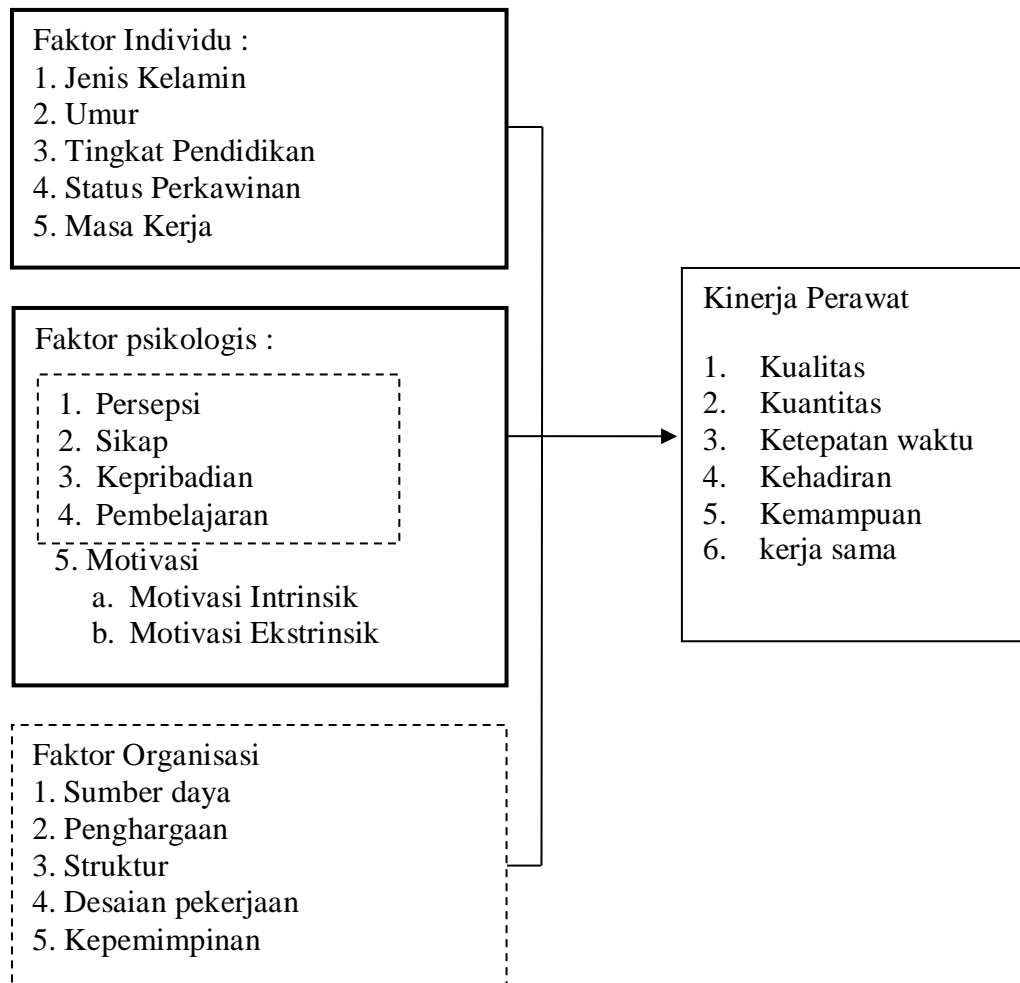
Faktor Individu :
1. Jenis Kelamin
2. Umur
3. Tingkat Pendidikan
4. Status Perkawinan
5. Masa Kerja

Faktor psikologis :
1. Persepsi
2. Sikap
3. Kepribadian
4. Pembelajaran
5. Motivasi
a. Motivasi Intrinsik
b. Motivasi Ekstrinsik

Faktor Organisasi
1. Sumber daya
2. Penghargaan
3. Struktur
4. Desaian pekerjaan
5. Kepemimpinan

Kinerja Perawat
1. Kualitas
2. Kuantitas
3. Ketepatan waktu
4. Kehadiran
5. Kemampuan
6. kerja sama